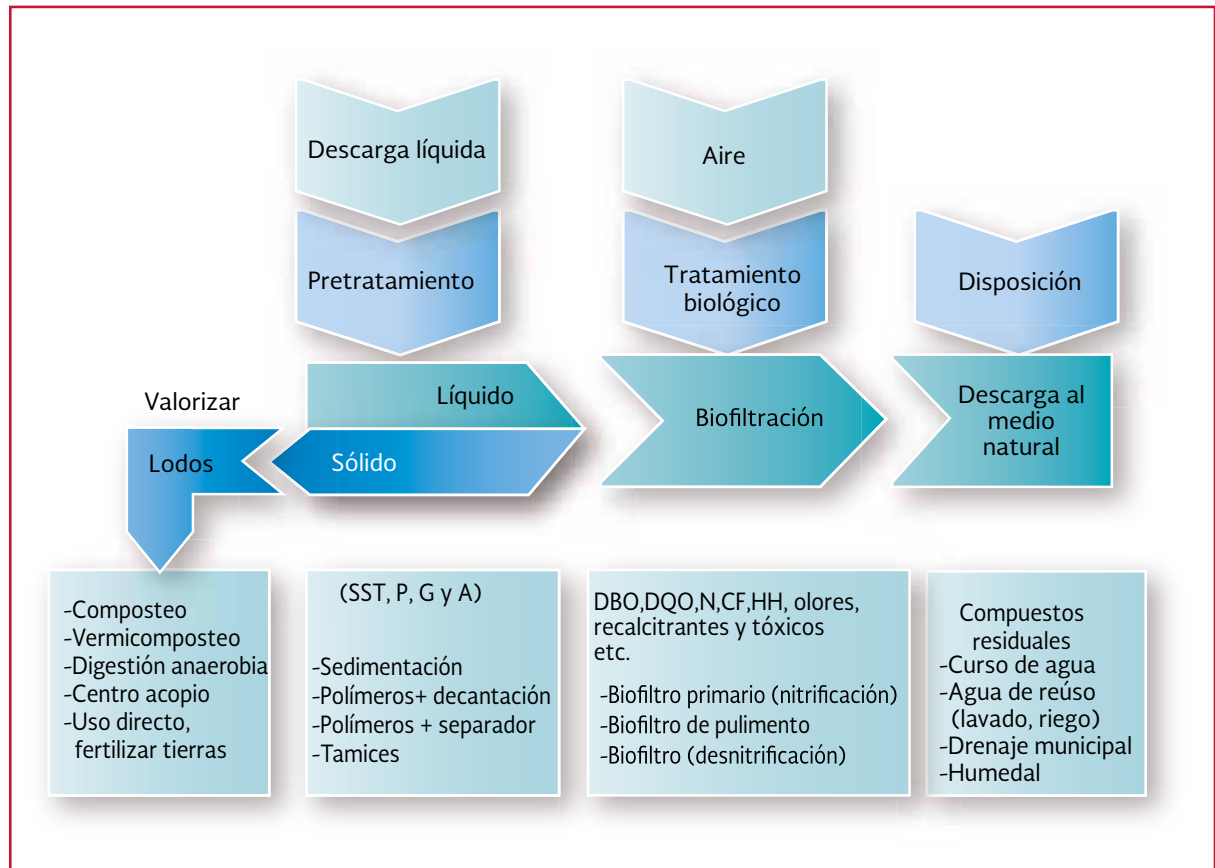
Descarga líquida

Aire

Pretratamiento

Tratamiento biológico

Disposición

Valorizar

Líquido

Biofiltración

Descarga al medio natural

Lodos

Sólido

-Composteo
-Vermicomposteo
-Digestión anaerobia
-Centro acopio
-Uso directo, fertilizar tierras

(SST, P, G y A)

-Sedimentación
-Polímeros+ decantación
-Polímeros + separador
-Tamices

DBO,DQO,N,CF,HH, olores, recalcitrantes y tóxicos etc.

-Biofiltro primario (nitrificación)
-Biofiltro de pulimento
-Biofiltro (desnitrificación)

Compuestos residuales
-Curso de agua
-Agua de reúso (lavado, riego)
-Drenaje municipal
-Humedal